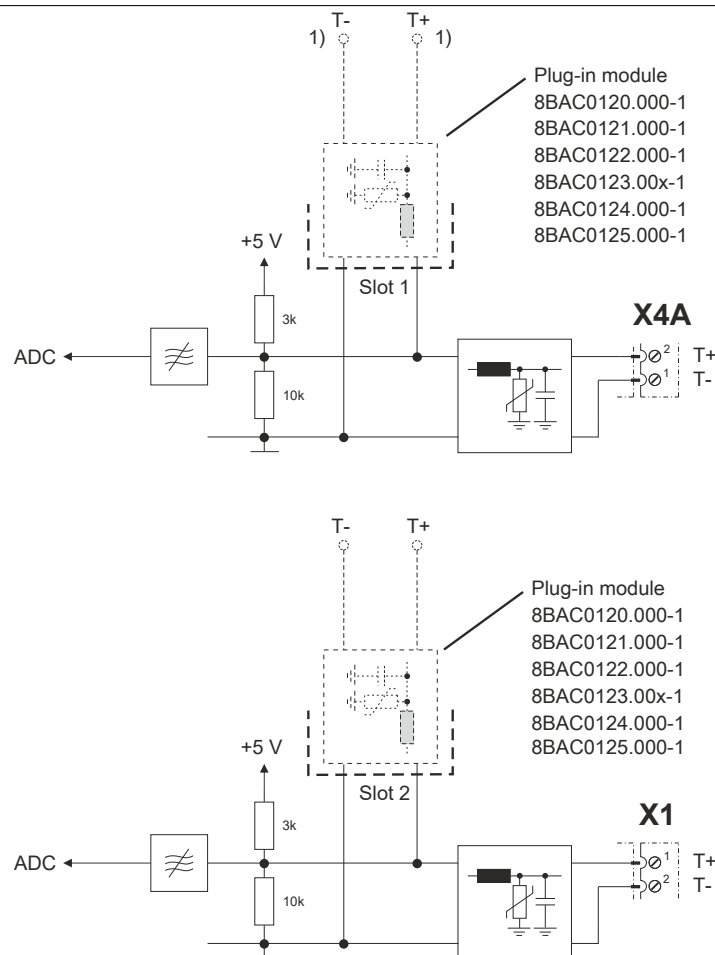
T-
T+
1)
1)

Plug-in module
8BAC0120.000-1
8BAC0121.000-1
8BAC0122.000-1
8BAC0123.00x-1
8BAC0124.000-1
8BAC0125.000-1

+5 V
Slot 1
3k
10k
ADC
X4A
2
1
T+
T-

T-
T+

Plug-in module
8BAC0120.000-1
8BAC0121.000-1
8BAC0122.000-1
8BAC0123.00x-1
8BAC0124.000-1
8BAC0125.000-1

+5 V
Slot 2
3k
10k
ADC
X1
1
2
T+
T-